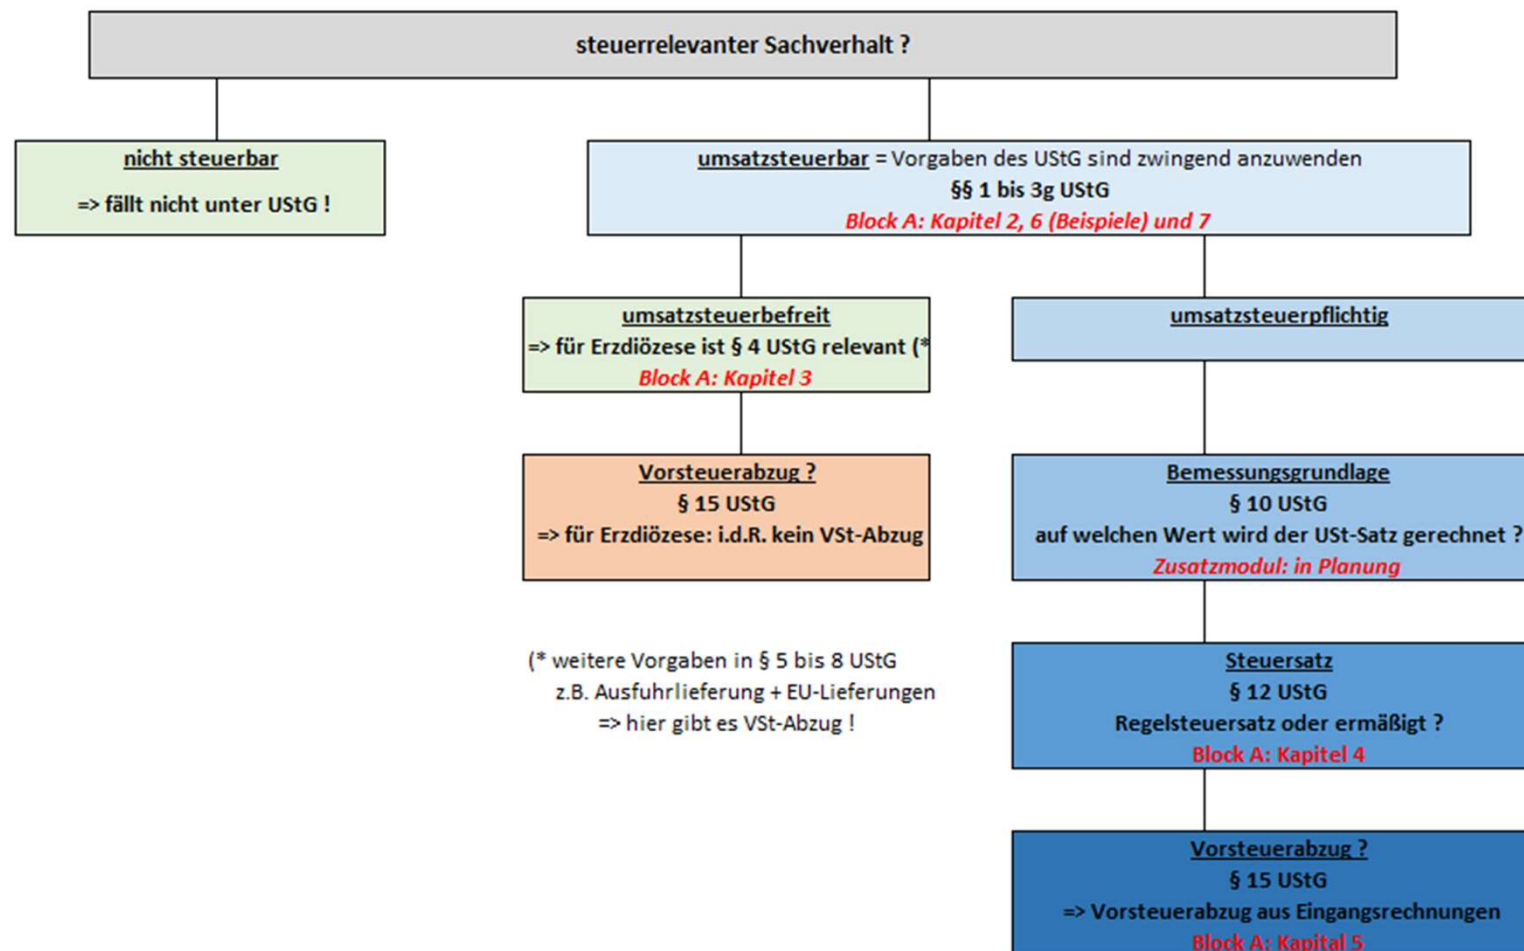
steuerrelevanter Sachverhalt ?

nicht steuerbar
=> fällt nicht unter UStG !

umsatzsteuerbar = Vorgaben des UStG sind zwingend anzuwenden
§§ 1 bis 3g UStG
Block A: Kapitel 2, 6 (Beispiele) und 7

umsatzsteuerbefreit
=> für Erzdiözese ist § 4 UStG relevant (*
Block A: Kapitel 3

umsatzsteuerpflichtig

Vorsteuerabzug ?
§ 15 UStG
=> für Erzdiözese: i.d.R. kein VSt-Abzug

Bemessungsgrundlage
§ 10 UStG
auf welchen Wert wird der USt-Satz gerechnet ?
Zusatzmodul: in Planung

(* weitere Vorgaben in § 5 bis 8 UStG
z.B. Ausfuhrlieferung + EU-Lieferungen
=> hier gibt es VSt-Abzug !

Steuersatz
§ 12 UStG
Regelsteuersatz oder ermäßigt ?
Block A: Kapitel 4

Vorsteuerabzug ?
§ 15 UStG
=> Vorsteuerabzug aus Eingangsrechnungen
Block A: Kapitel 5